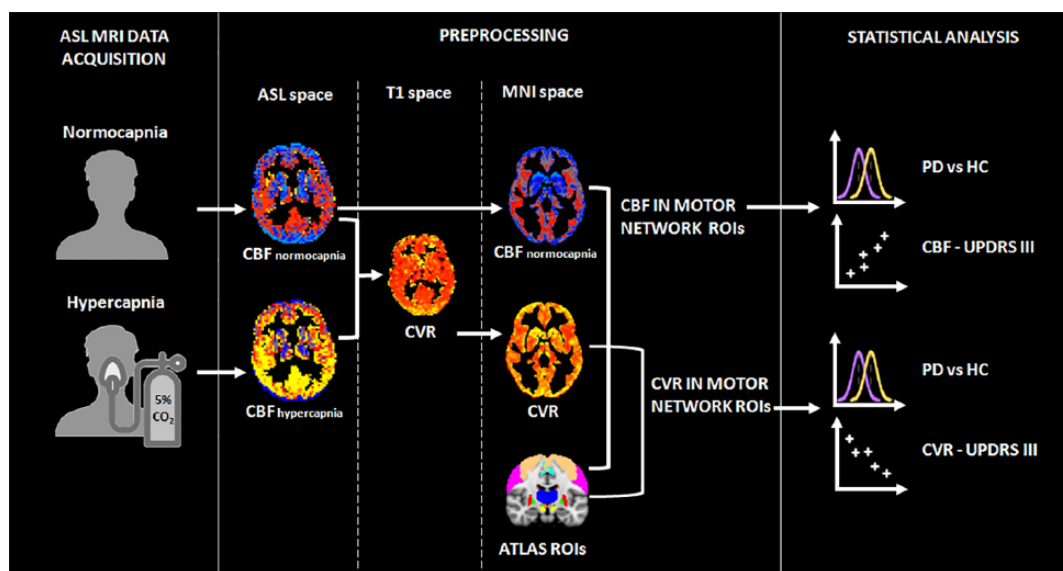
ASL MRI DATA ACQUISITION

PREPROCESSING

STATISTICAL ANALYSIS

ASL space

T1 space

MNI space

Normocapnia

Hypercapnia

5% $CO_2$

CBF normocapnia

CBF hypercapnia

CVR

CBF normocapnia

CVR

ATLAS ROIs

CBF IN MOTOR NETWORK ROIs

CVR IN MOTOR NETWORK ROIs

PD vs HC

CBF - UPDRS III

PD vs HC

CVR - UPDRS III